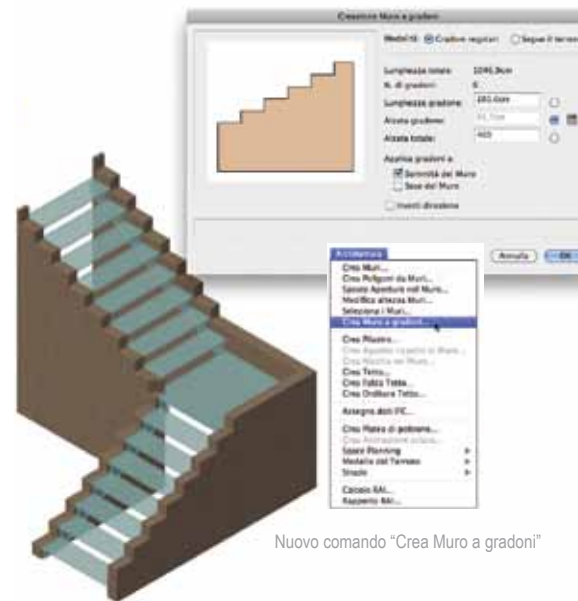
Creazione Muro a gradoni

Modalità: Gradini regolari Segue il terreno

Lunghezza totale: 1040,9cm

N. di gradoni: 6

Lunghezza gradone: 180,0cm

Alzata gradone: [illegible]

Alzata totale: 400

Applica gradoni a:

Sommità del Muro

Base del Muro

Inverti direzione

Annulla OK

Architettura

Crea Muri...

Crea Poligoni da Muri...

Sposta Aperture nel Muro...

Modifica altezza Muri...

Seleziona i Muri...

Crea Muro a gradoni...

Crea Pilastro...

Crea Apertura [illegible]

Crea Nicchia nel Muro...

Crea Tetto...

Crea Falda Tetto...

Crea Orditura Tetto...

Assegna dati IFC...

Crea Platea di pedonane...

Crea Animazioni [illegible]

Space Planning

Modello del Terreno

Strade

Calcolo RAI...

Rapporto RAI...

Nuovo comando “Crea Muro a gradoni”